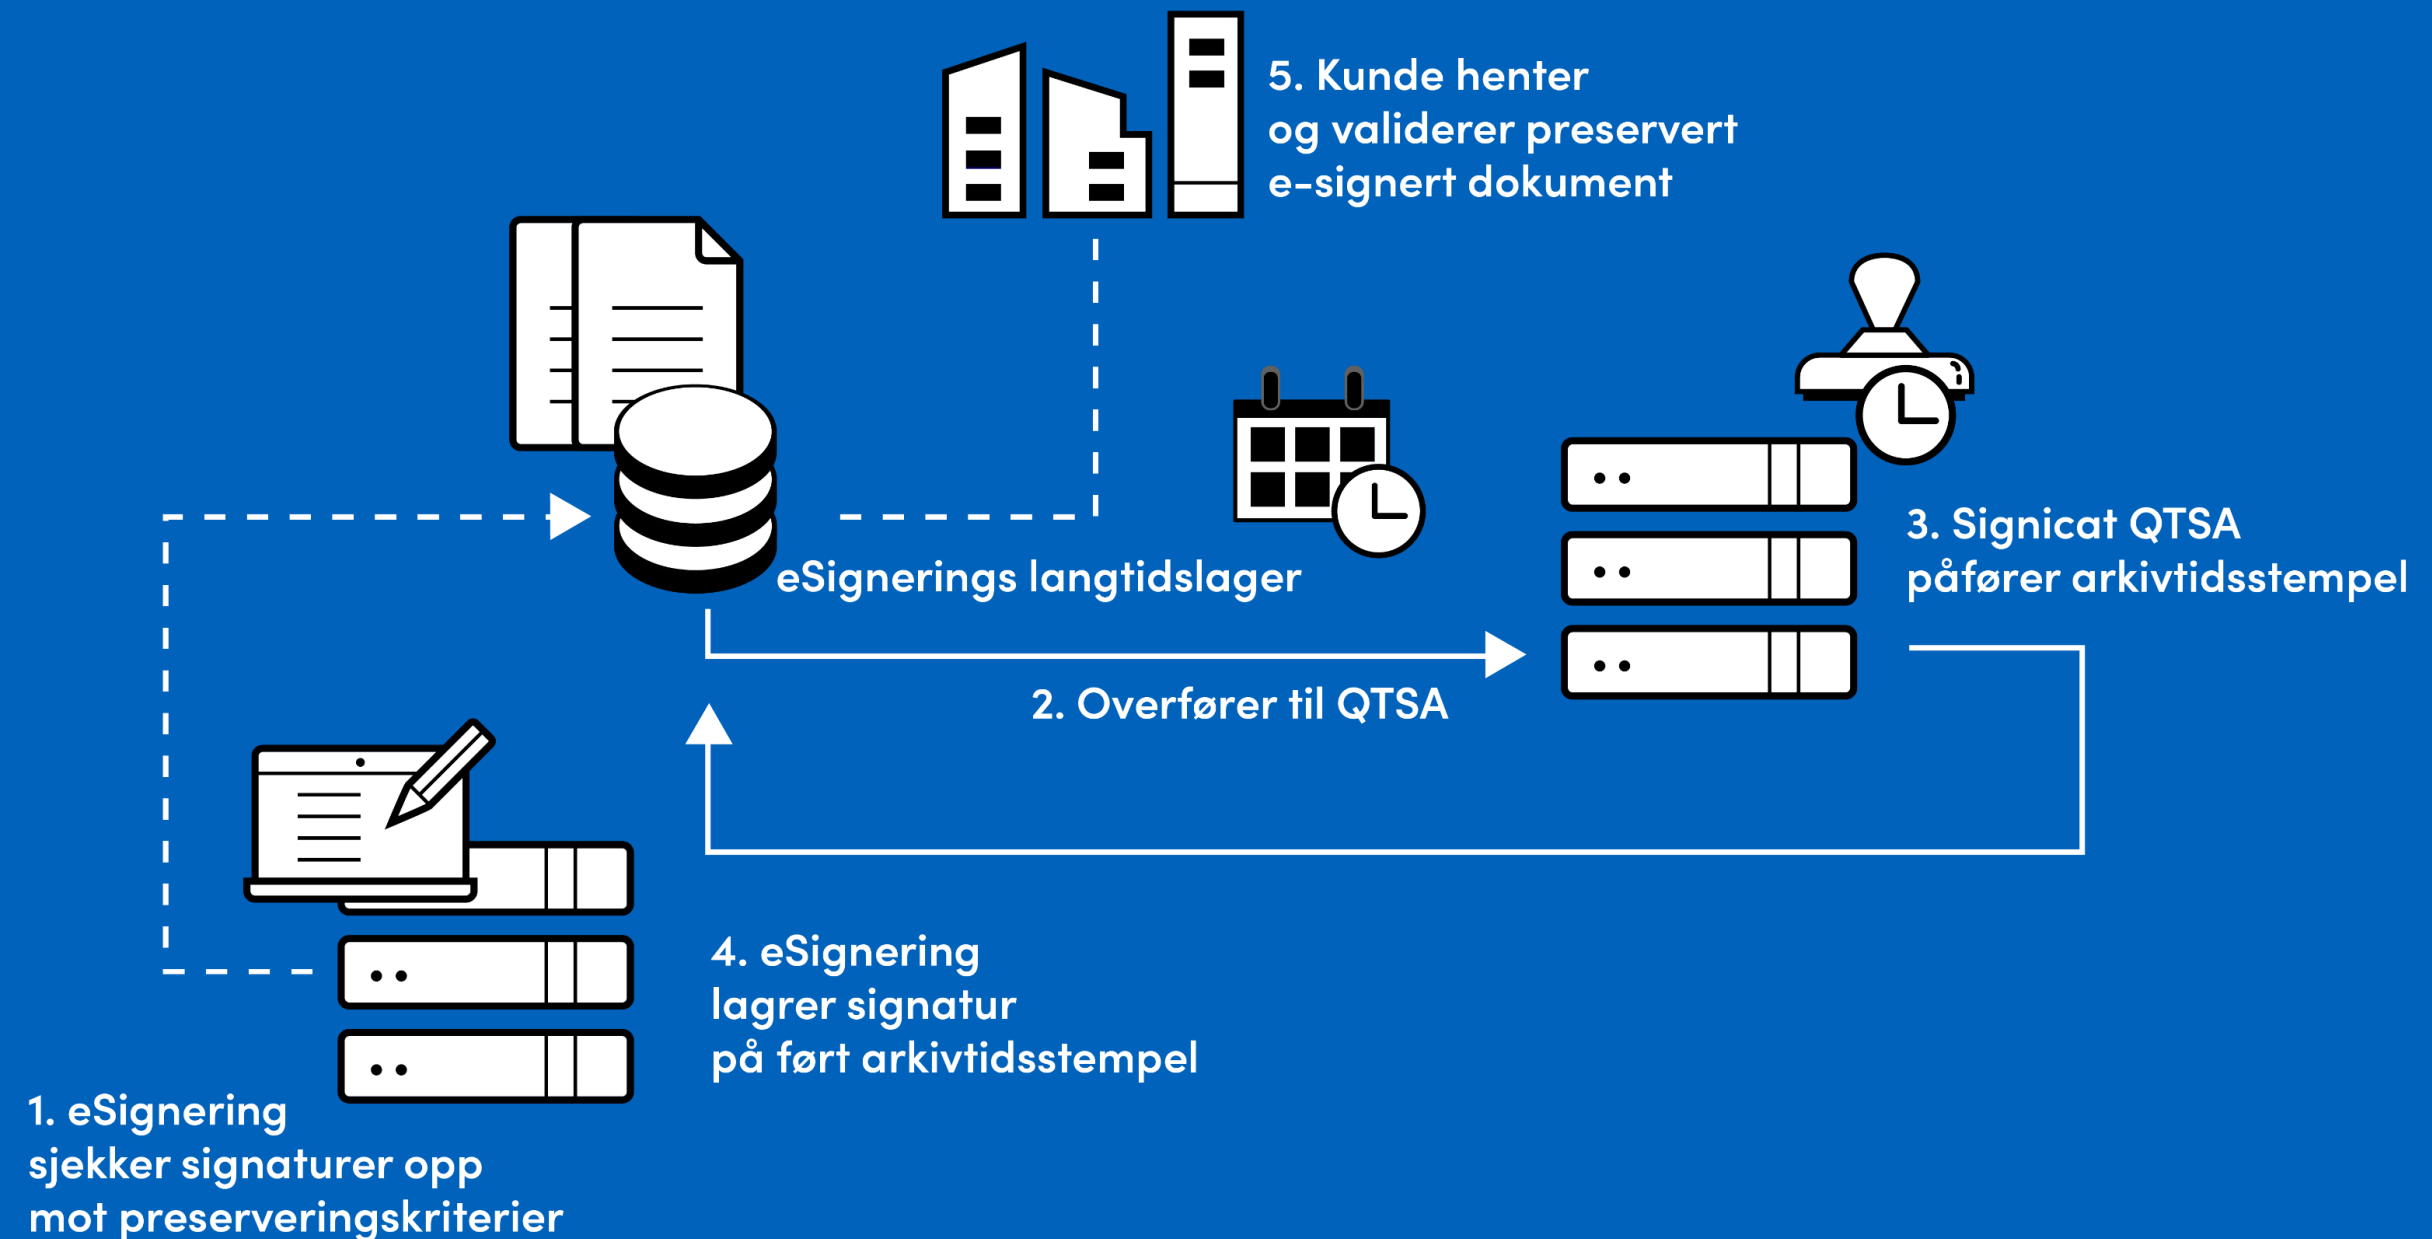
5. Kunde henter og validerer preservert e-signert dokument

eSignerings langtidslager

3. Signicat QTSA påfører arkivtidsstempel

2. Overfører til QTSA

4. eSignering lagrer signatur på ført arkivtidsstempel

1. eSignering sjekker signaturer opp mot preserveringskriterier